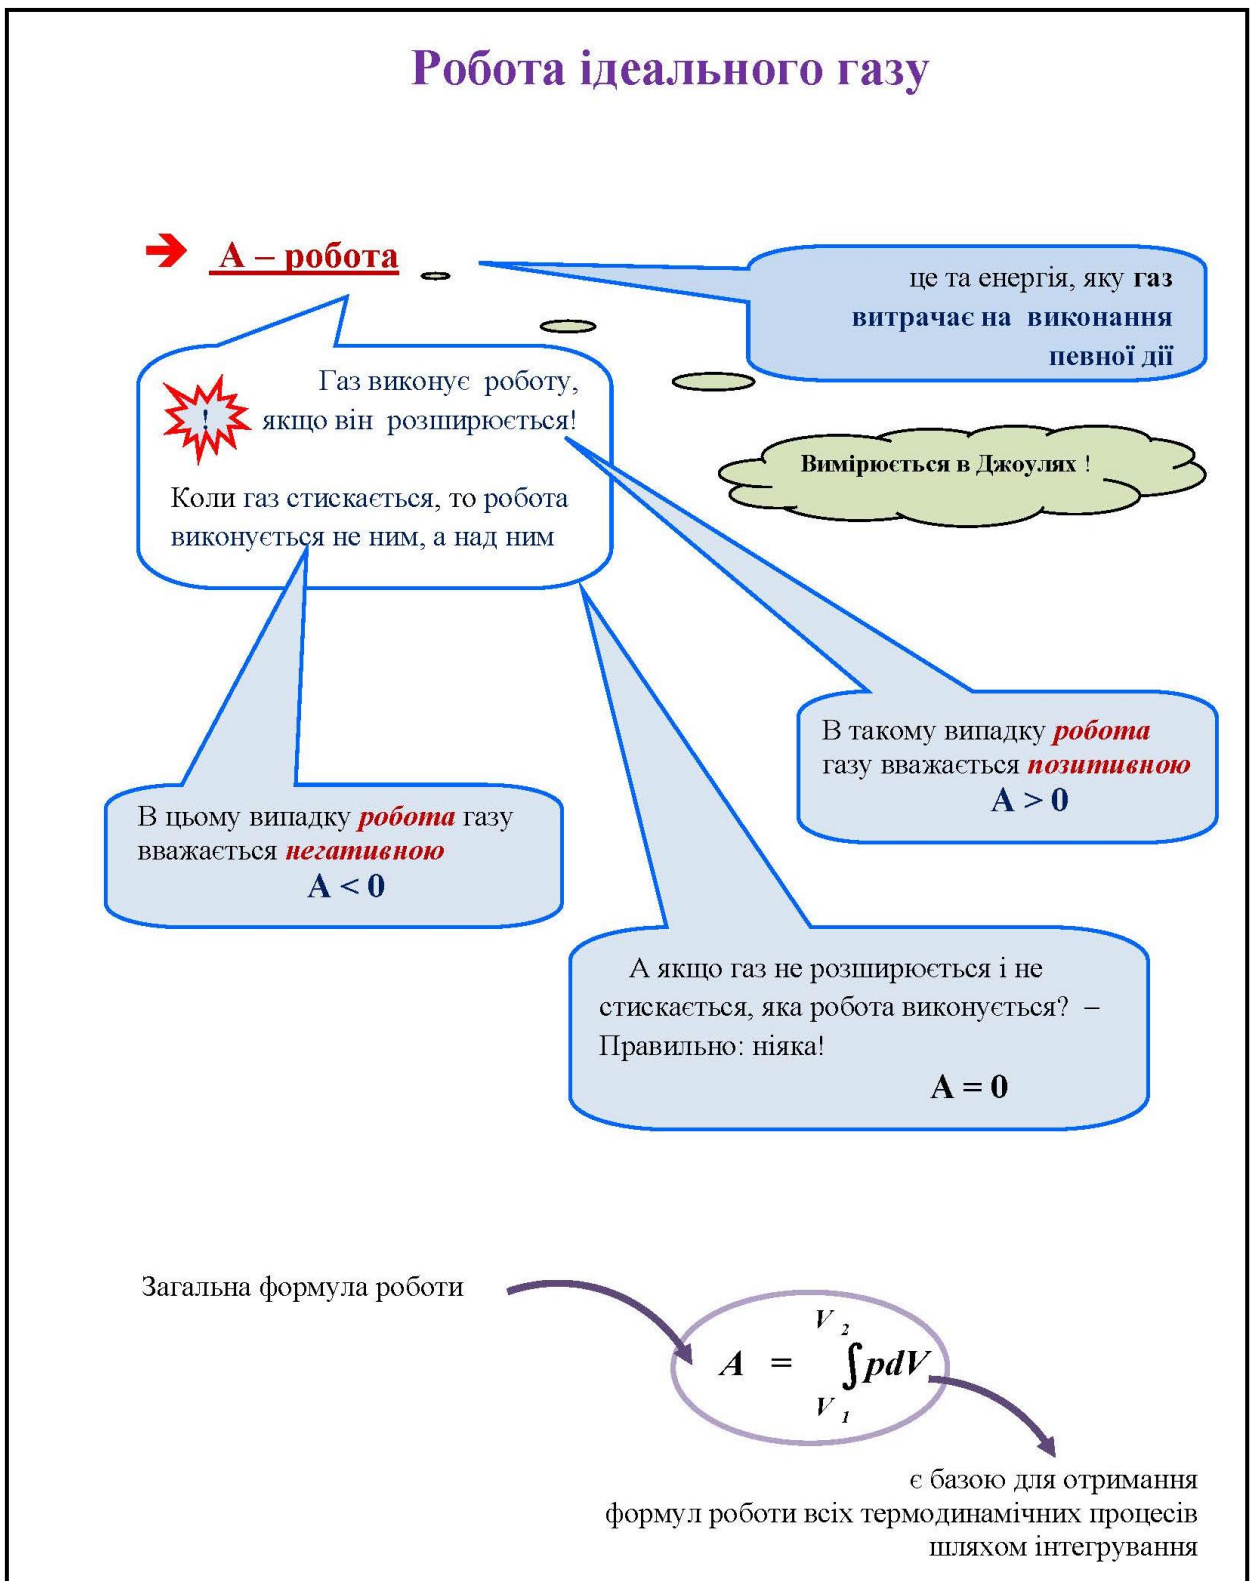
Робота ідеального газу

A – робота

це та енергія, яку газ витрачає на виконання певної дії

!

Газ виконує роботу, якщо він розширюється!

Коли газ стискається, то робота виконується не ним, а над ним

Вимірюється в Джоулях !

В такому випадку робота газу вважається позитивною
A > 0

В цьому випадку робота газу вважається негативною
A < 0

А якщо газ не розширюється і не стискається, яка робота виконується? – Правильно: ніяка!
A = 0

Загальна формула роботи

$A = \int_{V_1}^{V_2} pdV$

є базою для отримання формул роботи всіх термодинамічних процесів шляхом інтегрування